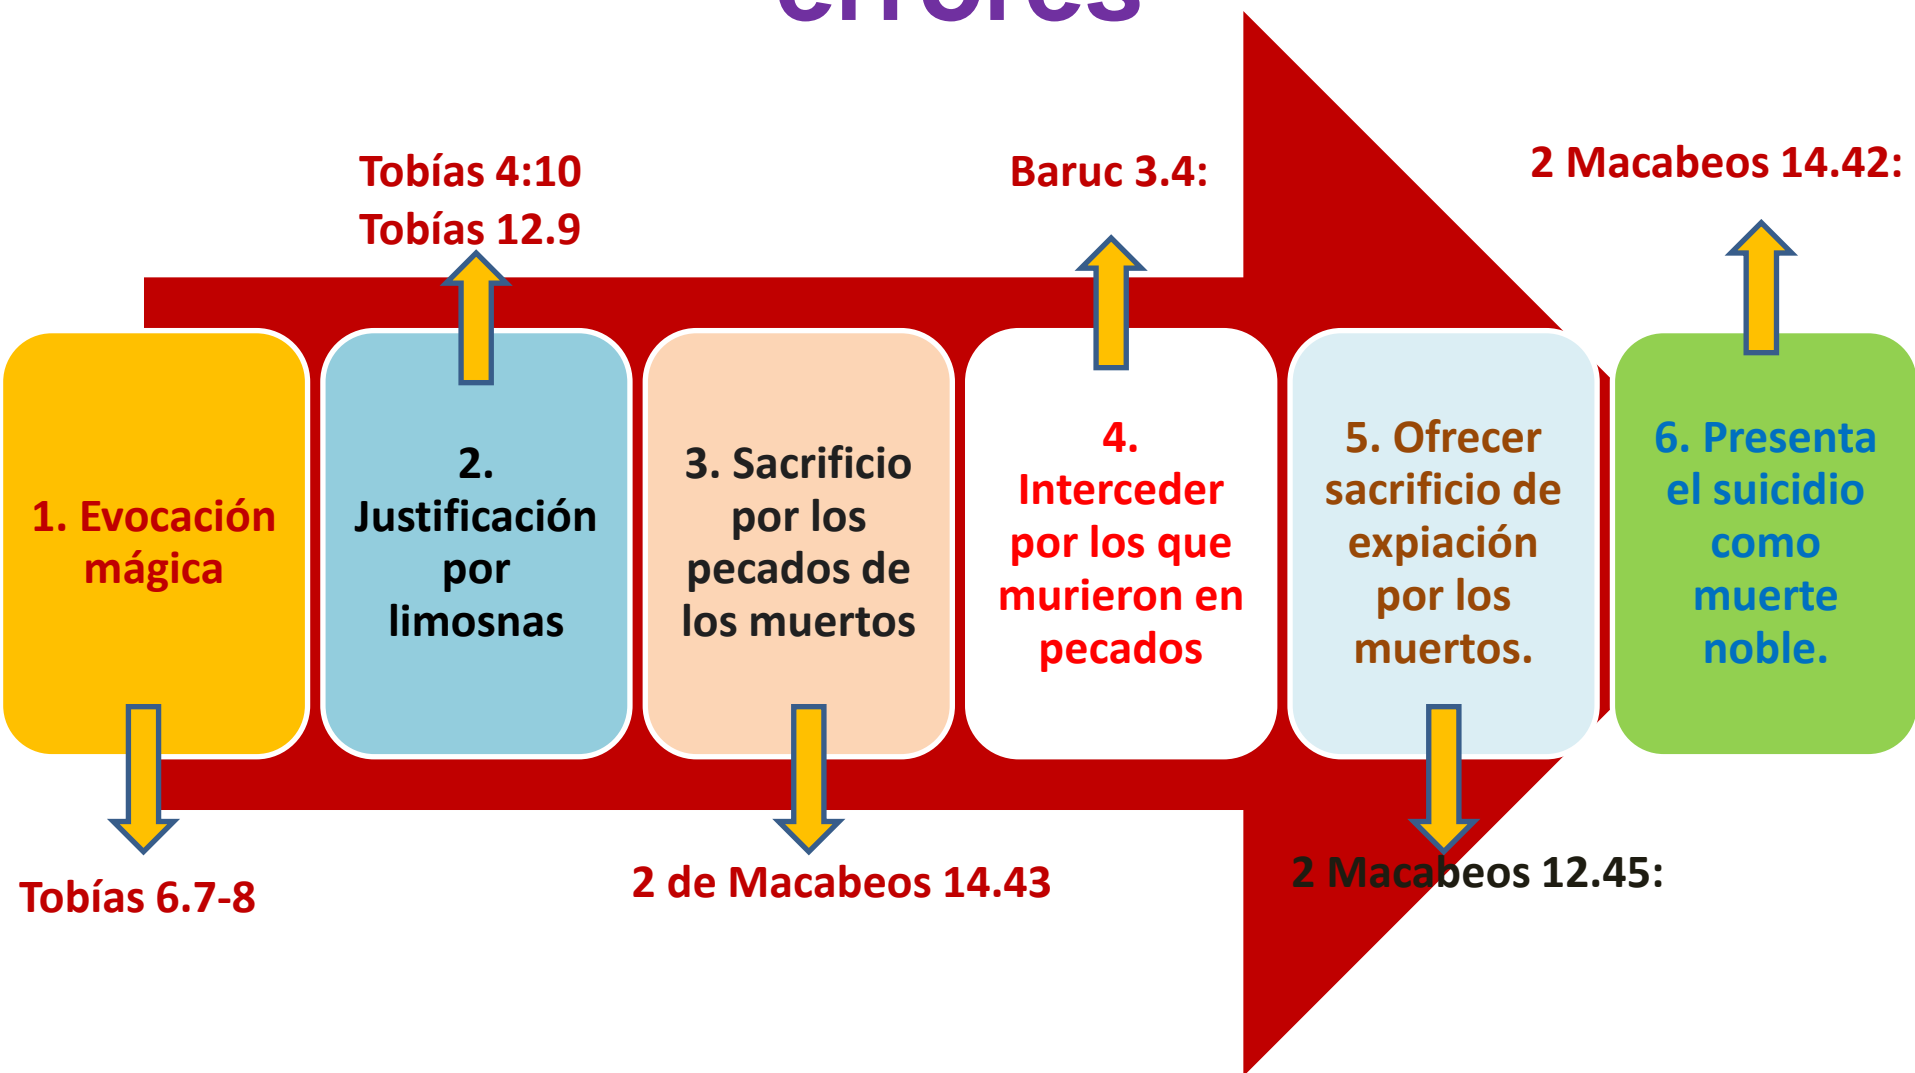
errores

Tobías 4:10
Tobías 12.9

Baruc 3.4:

2 Macabeos 14.42:

1. Evocación mágica

2. Justificación por limosnas

3. Sacrificio por los pecados de los muertos

4. Interceder por los que murieron en pecados

5. Ofrecer sacrificio de expiación por los muertos.

6. Presenta el suicidio como muerte noble.

Tobías 6.7-8

2 de Macabeos 14.43

2 Macabeos 12.45: